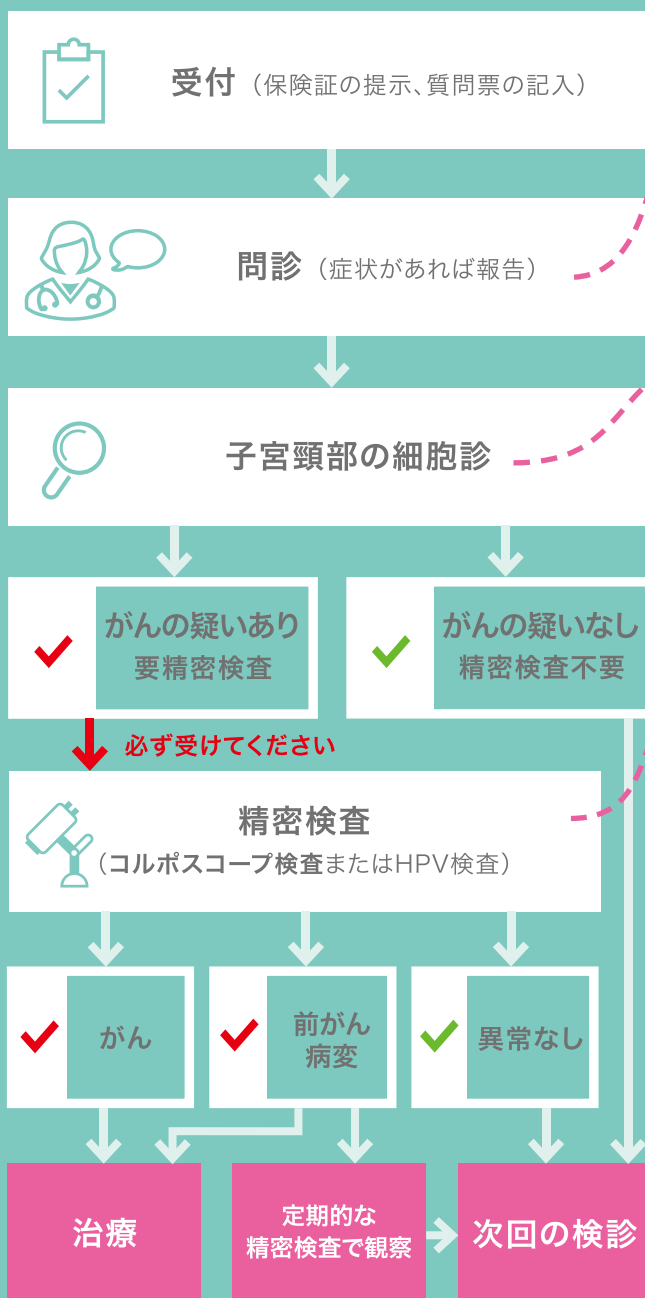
受付（保険証の提示、質問票の記入）

問診（症状があれば報告）

子宮頸部の細胞診

がんの疑いあり
要精密検査

がんの疑いなし
精密検査不要

必ず受けてください

精密検査
（コルポスコープ検査またはHPV検査）

がん

前がん
病変

異常なし

治療

定期的な
精密検査で観察

次回の検診